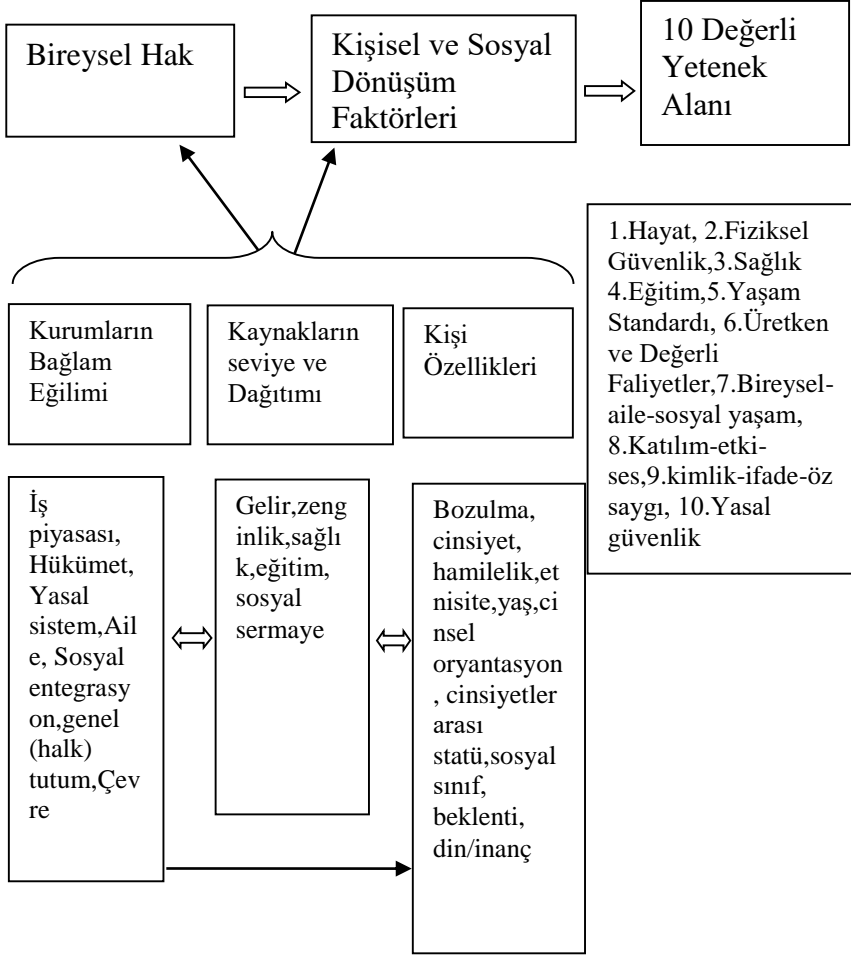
Bireysel Hak

Kişisel ve Sosyal Dönüşüm Faktörleri

10 Değerli Yetenek Alanı

1.Hayat, 2.Fiziksel Güvenlik,3.Sağlık 4.Eğitim,5.Yaşam Standardı, 6.Üretken ve Değerli Faliyetler,7.Bireysel-aile-sosyal yaşam, 8.Katılım-etki-ses,9.kimlik-ifade-öz saygı, 10.Yasal güvenlik

Kurumların Bağlam Eğilimi

Kaynakların seviye ve Dağıtımı

Kişi Özellikleri

İş piyasası, Hükümet, Yasal sistem,Aile, Sosyal entegrasyon,genel (halk) tutum,Çevre

Gelir,zenginlik,sağlık,eğitim, sosyal sermaye

Bozulma, cinsiyet, hamilelik,etnisite,yaş,cinsel oryantasyon, cinsiyetler arası statü,sosyal sınıf, beklenti, din/inanç